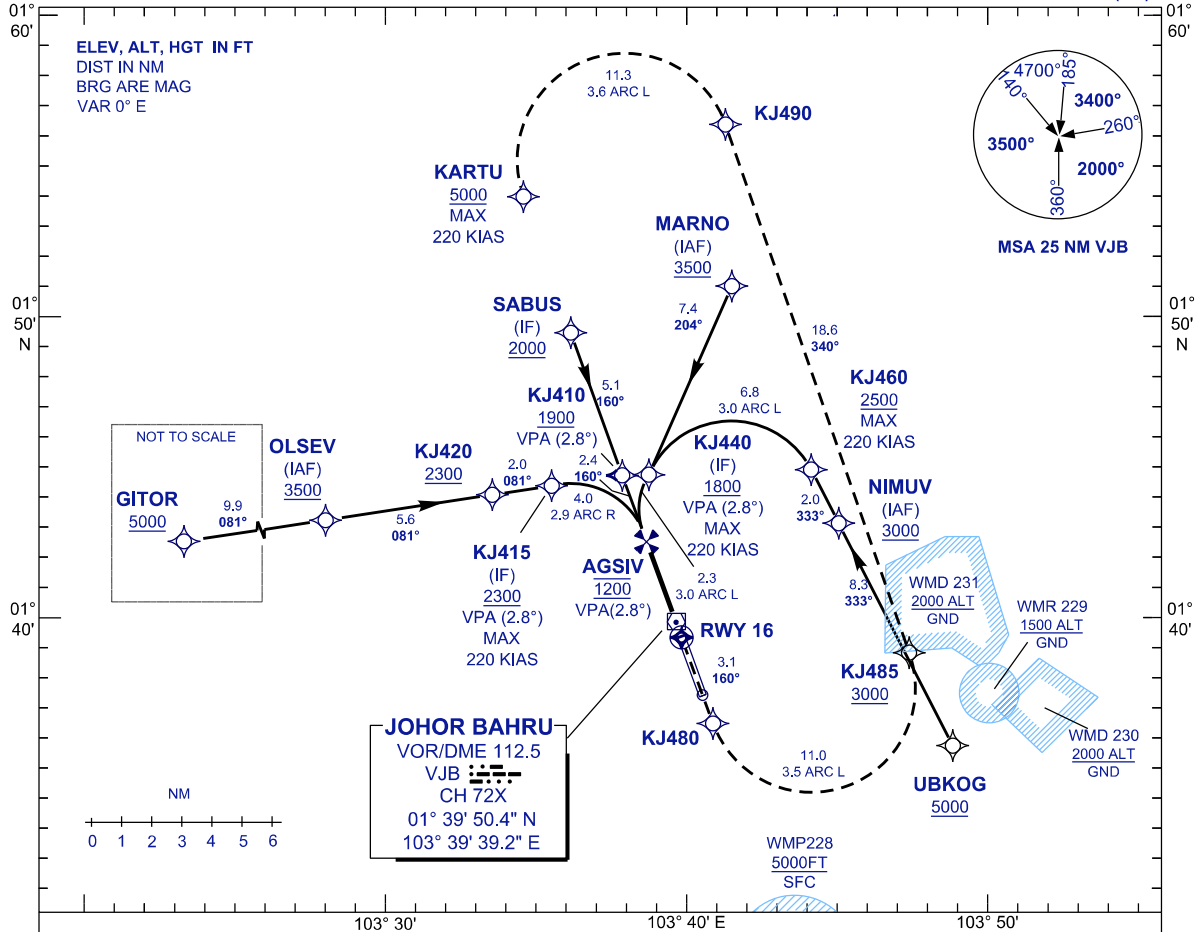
01°
60'

01°
60'

ELEV, ALT, HGT IN FT
DIST IN NM
BRG ARE MAG
VAR 0° E

11.3
3.6 ARC L

KJ490

4700°
185°
140°
3400°
260°
3500°
2000°
360°

MSA 25 NM VJB

KARTU
5000
MAX
220 KIAS

MARNO
(IAF)
3500

01°
50'
N

01°
50'
N

SABUS
(IF)
2000

7.4
204°

18.6
340°

KJ460
2500
MAX
220 KIAS

KJ410
1900
VPA (2.8°)

5.1
160°

6.8
3.0 ARC L

NOT TO SCALE

OLSEV
(IAF)
3500

KJ420
2300

2.0
081°

2.4
160°

KJ440
(IF)
1800
VPA (2.8°)
MAX
220 KIAS

NIMUV
(IAF)
3000

GITOR
5000

9.9
081°

5.6
081°

4.0
2.9 ARC R

2.0
333°

KJ415
(IF)
2300
VPA (2.8°)
MAX
220 KIAS

AGSIV
1200
VPA(2.8°)

2.3
3.0 ARC L

8.3
333°

WMD 231
2000 ALT
GND

WMR 229
1500 ALT
GND

01°
40'

01°
40'

RWY 16

3.1
160°

KJ485
3000

JOHOR BAHRU
VOR/DME 112.5
VJB
CH 72X
01° 39' 50.4" N
103° 39' 39.2" E

KJ480

11.0
3.5 ARC L

WMD 230
2000 ALT
GND

UBKOG
5000

NM
0 1 2 3 4 5 6

WMP228
5000FT
SFC

103° 30'
103° 40' E
103° 50'